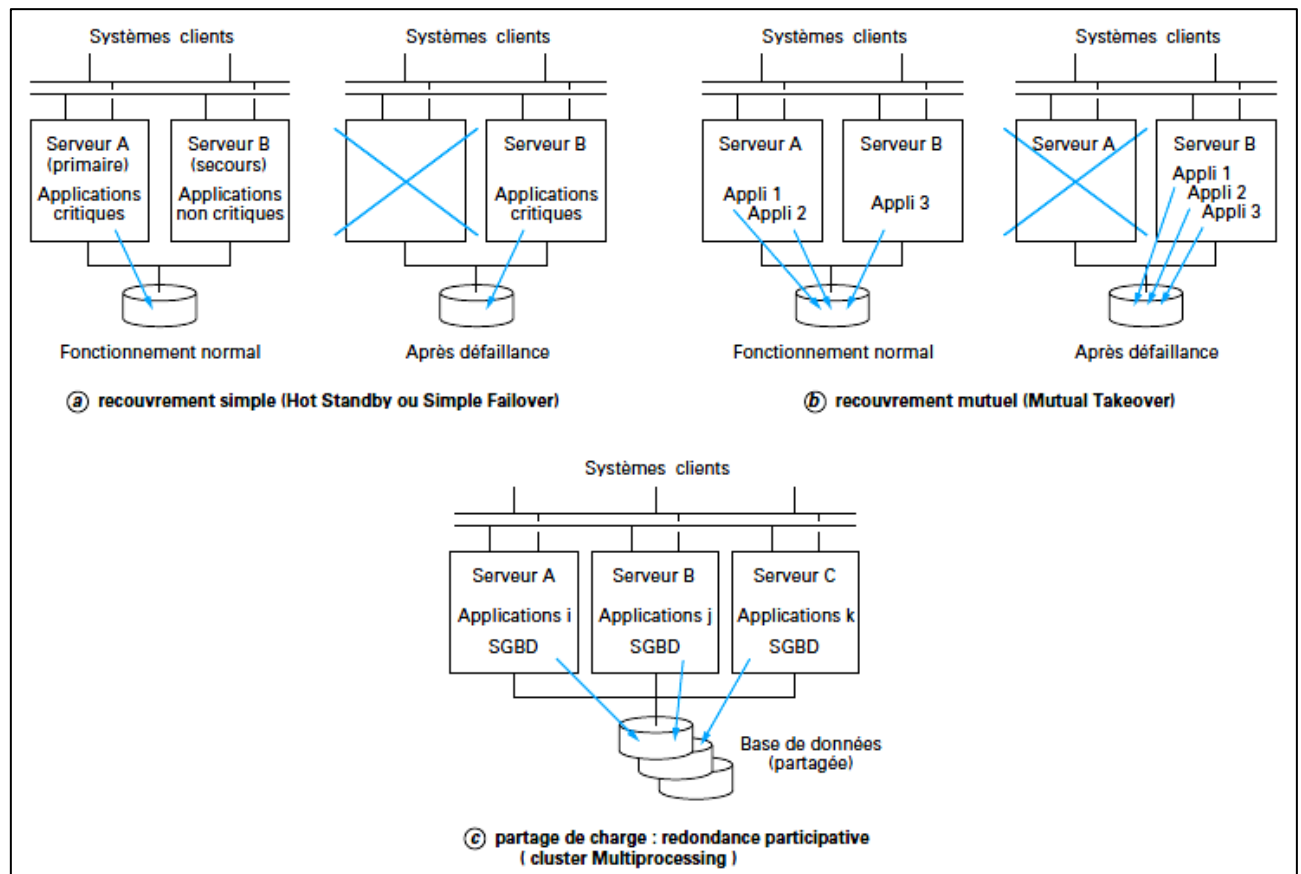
Systèmes clients

Serveur A (primaire) Applications critiques

Serveur B (secours) Applications non critiques

Fonctionnement normal

Systèmes clients

Serveur B Applications critiques

Après défaillance

Systèmes clients

Serveur A Appli 1 Appli 2

Serveur B Appli 3

Fonctionnement normal

Systèmes clients

Serveur A

Serveur B Appli 1 Appli 2 Appli 3

Après défaillance

a recouvrement simple (Hot Standby ou Simple Failover)

b recouvrement mutuel (Mutual Takeover)

Systèmes clients

Serveur A Applications i SGBD

Serveur B Applications j SGBD

Serveur C Applications k SGBD

Base de données (partagée)

c partage de charge : redondance participative ( cluster Multiprocessing )